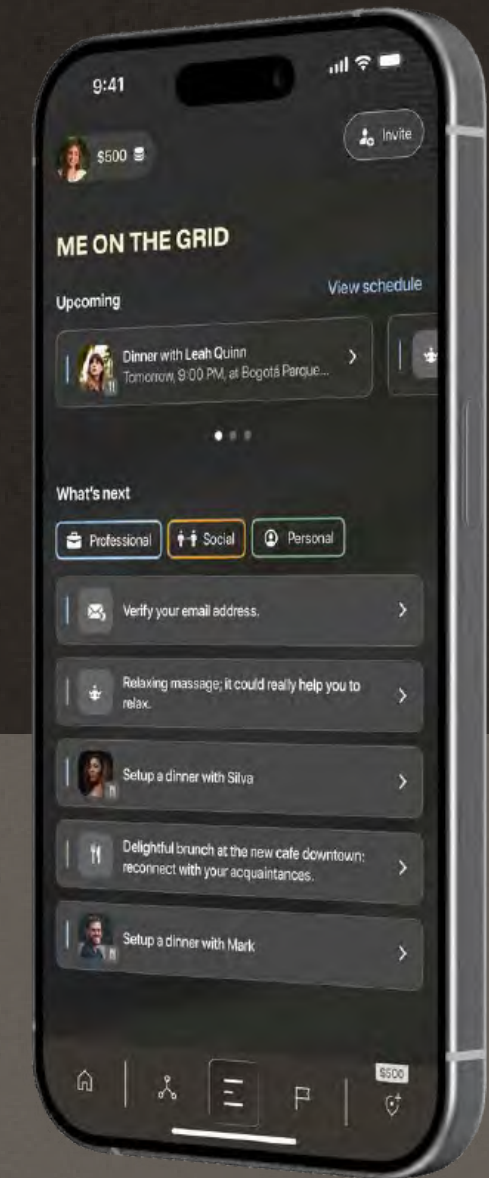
9:41

$500

Invite

ME ON THE GRID

Upcoming

View schedule

Dinner with Leah Quinn
Tomorrow, 9:00 PM, at Bogotá Parque...

What's next

Professional

Social

Personal

Verify your email address.

Relaxing massage; it could really help you to relax.

Setup a dinner with Silva

Delightful brunch at the new cafe downtown: reconnect with your acquaintances.

Setup a dinner with Mark

$500